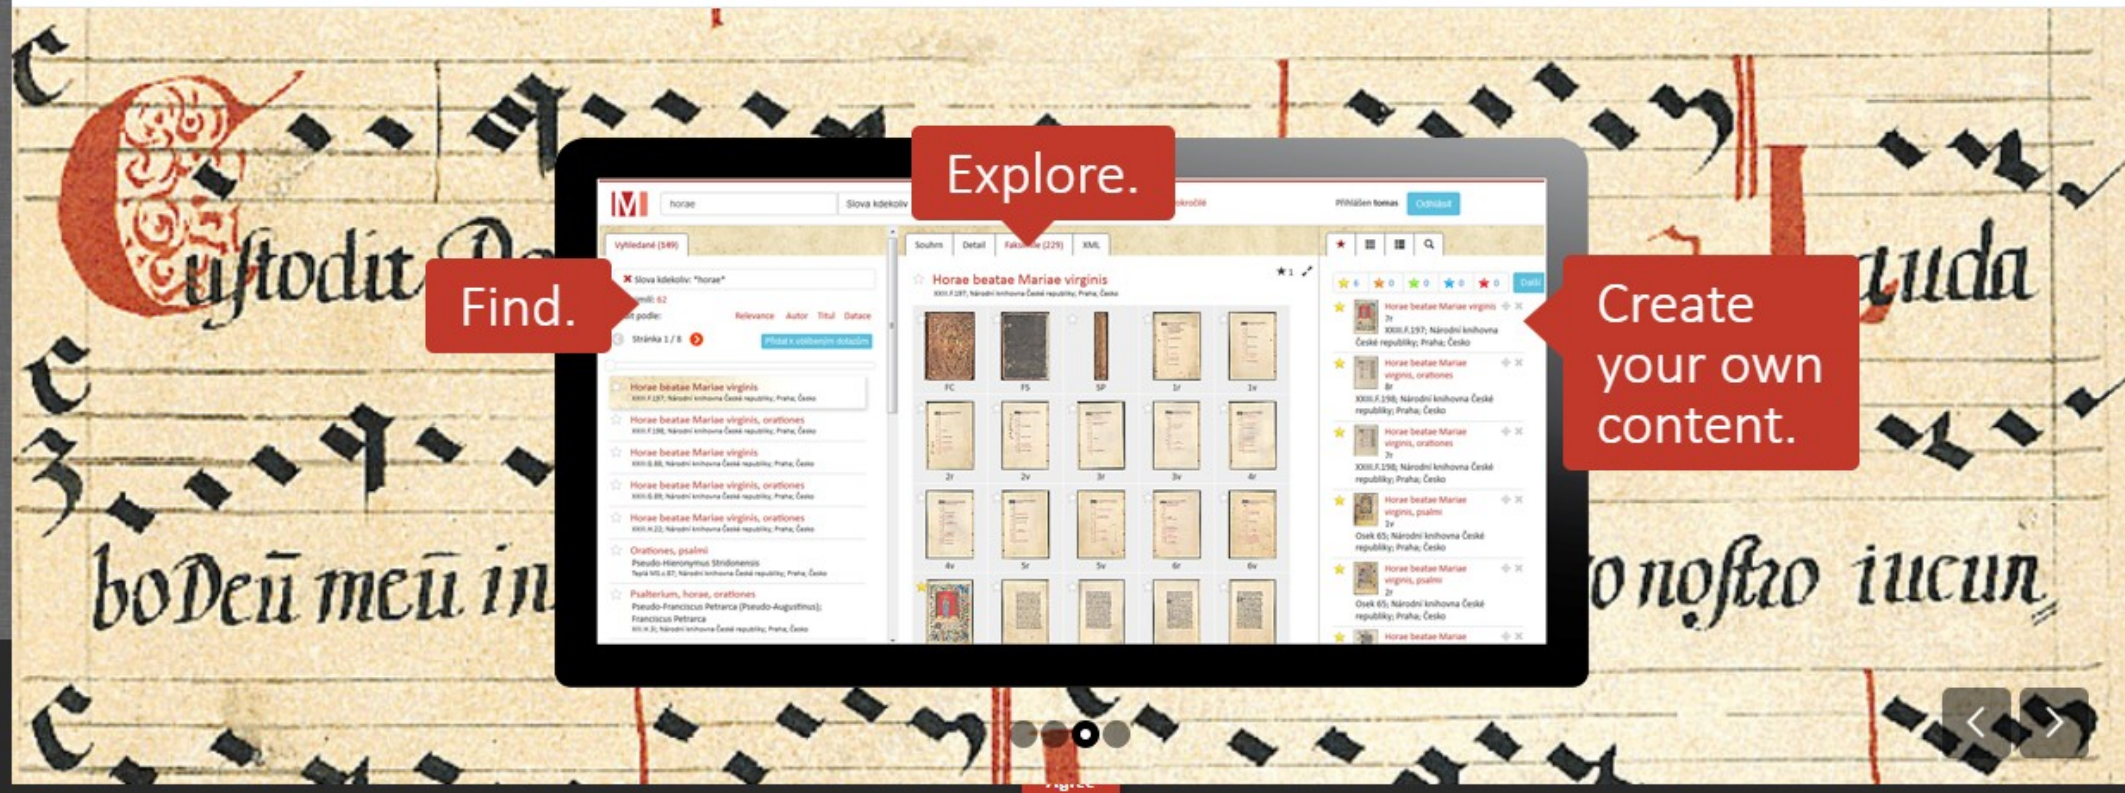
Custodit Do

lauda

bo Deū meū in

o nostro iucun

Explore.

Find.

Create your own content.

M horae Slova kdekoliv

Přihlášen tomas Odhlásit

Vyhledané (149)

Slova kdekoliv: "horae"

Relevance Autor Titul Datace

Stránka 1 / 8

Přidat k oblíbeným dotazům

Horae beatae Mariae virginis

Horae beatae Mariae virginis, orationes

Horae beatae Mariae virginis

Horae beatae Mariae virginis, orationes

Horae beatae Mariae virginis, orationes

Orationes, psalmi

Pseudo-Hieronymus Stridonensis

Psalterium, horae, orationes

Pseudo-Franciscus Petrarca (Pseudo-Augustinus); Franciscus Petrarca

Souhrn Detail Faksimile (229) XML

Horae beatae Mariae virginis

XXIII.F.197; Národní knihovna České republiky; Praha; Česko

FC FS SP 1r 1v

2r 2v 3r 3v 4r

4v 5r 5v 6r 6v

Další

Horae beatae Mariae virginis

XXIII.F.197; Národní knihovna České republiky; Praha; Česko

Horae beatae Mariae virginis, orationes

XXIII.F.198; Národní knihovna České republiky; Praha; Česko

Horae beatae Mariae virginis, orationes

XXIII.F.198; Národní knihovna České republiky; Praha; Česko

Horae beatae Mariae virginis, psalmi

Osek 65; Národní knihovna České republiky; Praha; Česko

Horae beatae Mariae virginis, psalmi

Osek 65; Národní knihovna České republiky; Praha; Česko

Horae beatae Mariae